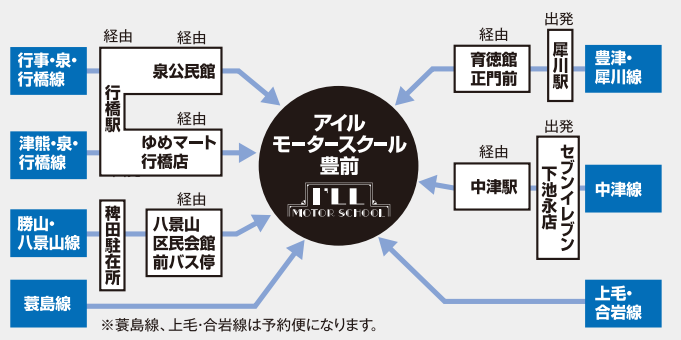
経由

経由

行事・泉・行橋線

泉公民館

行橋駅

経由

津熊・泉・行橋線

ゆめマート行橋店

経由

勝山・八景山線

稗田駐在所

八景山区民会館前バス停

蓑島線

アイル
モータースクール
豊前

I'LL
MOTOR SCHOOL

経由

出発

育徳館正門前

犀川駅

豊津・犀川線

出発

経由

中津駅

セブンイレブン下池永店

中津線

上毛・合岩線

※蓑島線、上毛・合岩線は予約便になります。